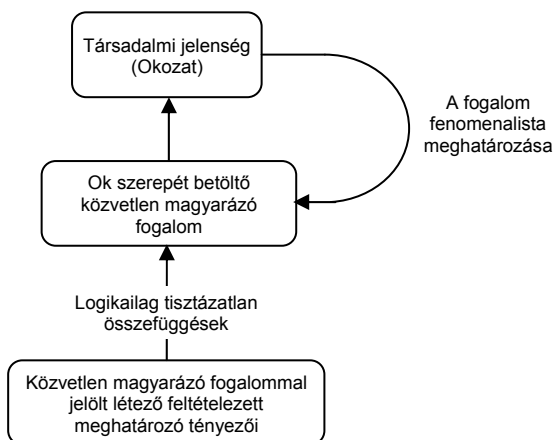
Társadalmi jelenség
(Okozat)

A fogalom fenomenalista meghatározása

Ok szerepét betöltő közvetlen magyarázó fogalom

Logikailag tisztázatlan összefüggések

Közvetlen magyarázó fogalommal jelölt létező feltételezett meghatározó tényezői